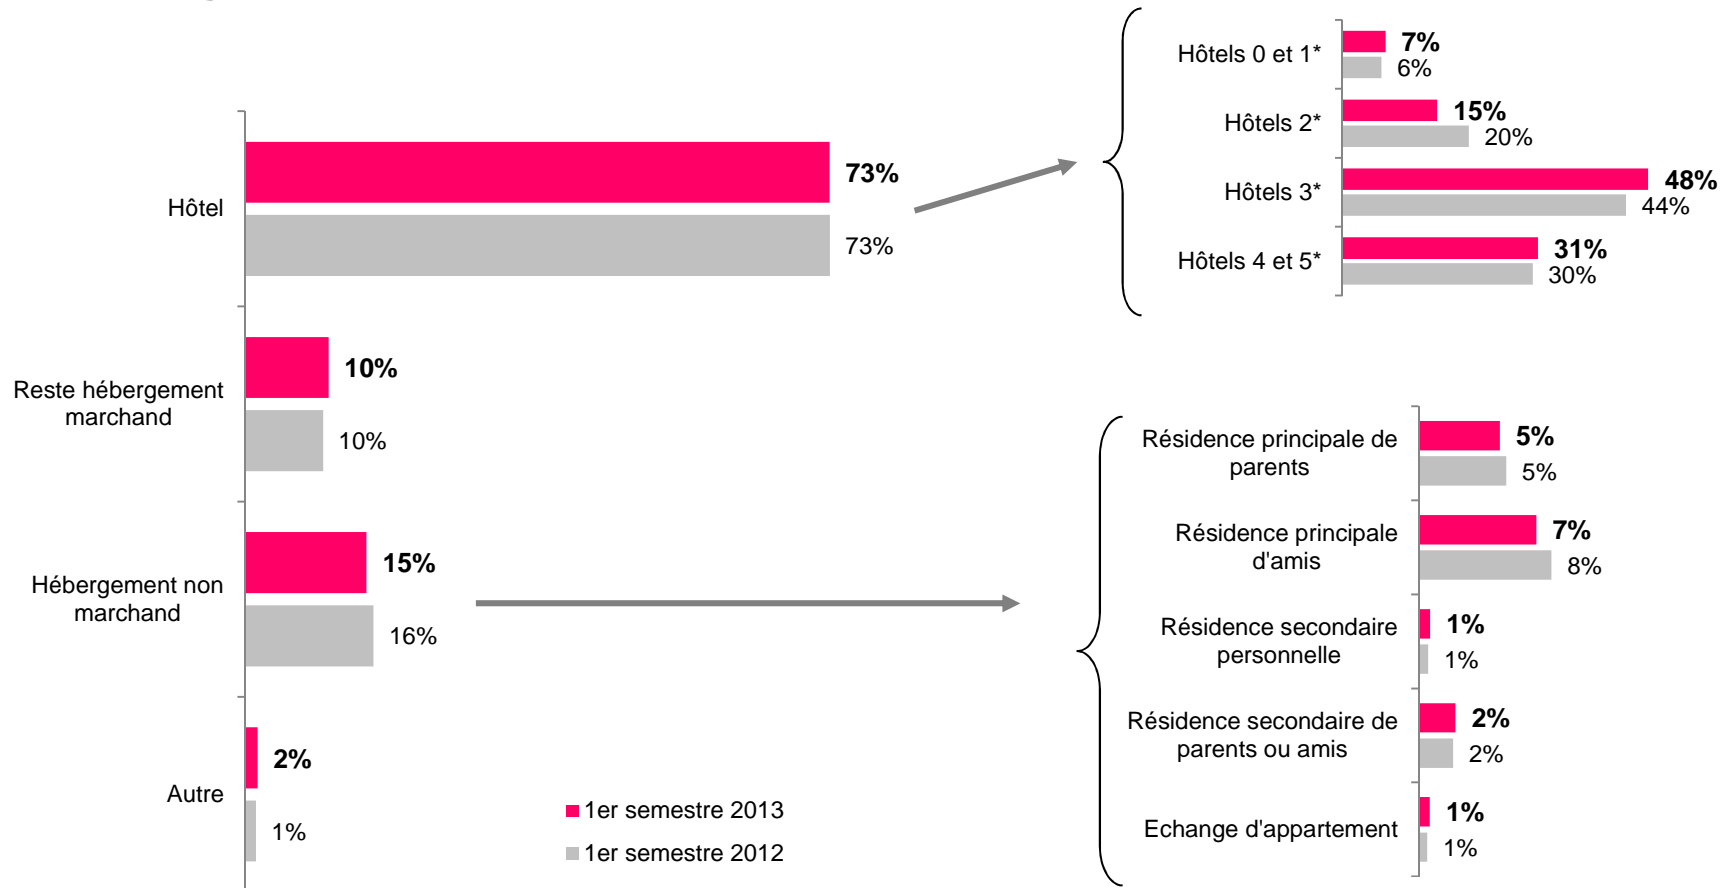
Hôtel
73%
73%

Reste hébergement marchand
10%
10%

Hébergement non marchand
15%
16%

Autre
2%
1%

1er semestre 2013
1er semestre 2012

Hôtels 0 et 1*
7%
6%

Hôtels 2*
15%
20%

Hôtels 3*
48%
44%

Hôtels 4 et 5*
31%
30%

Résidence principale de parents
5%
5%

Résidence principale d'amis
7%
8%

Résidence secondaire personnelle
1%
1%

Résidence secondaire de parents ou amis
2%
2%

Echange d'appartement
1%
1%